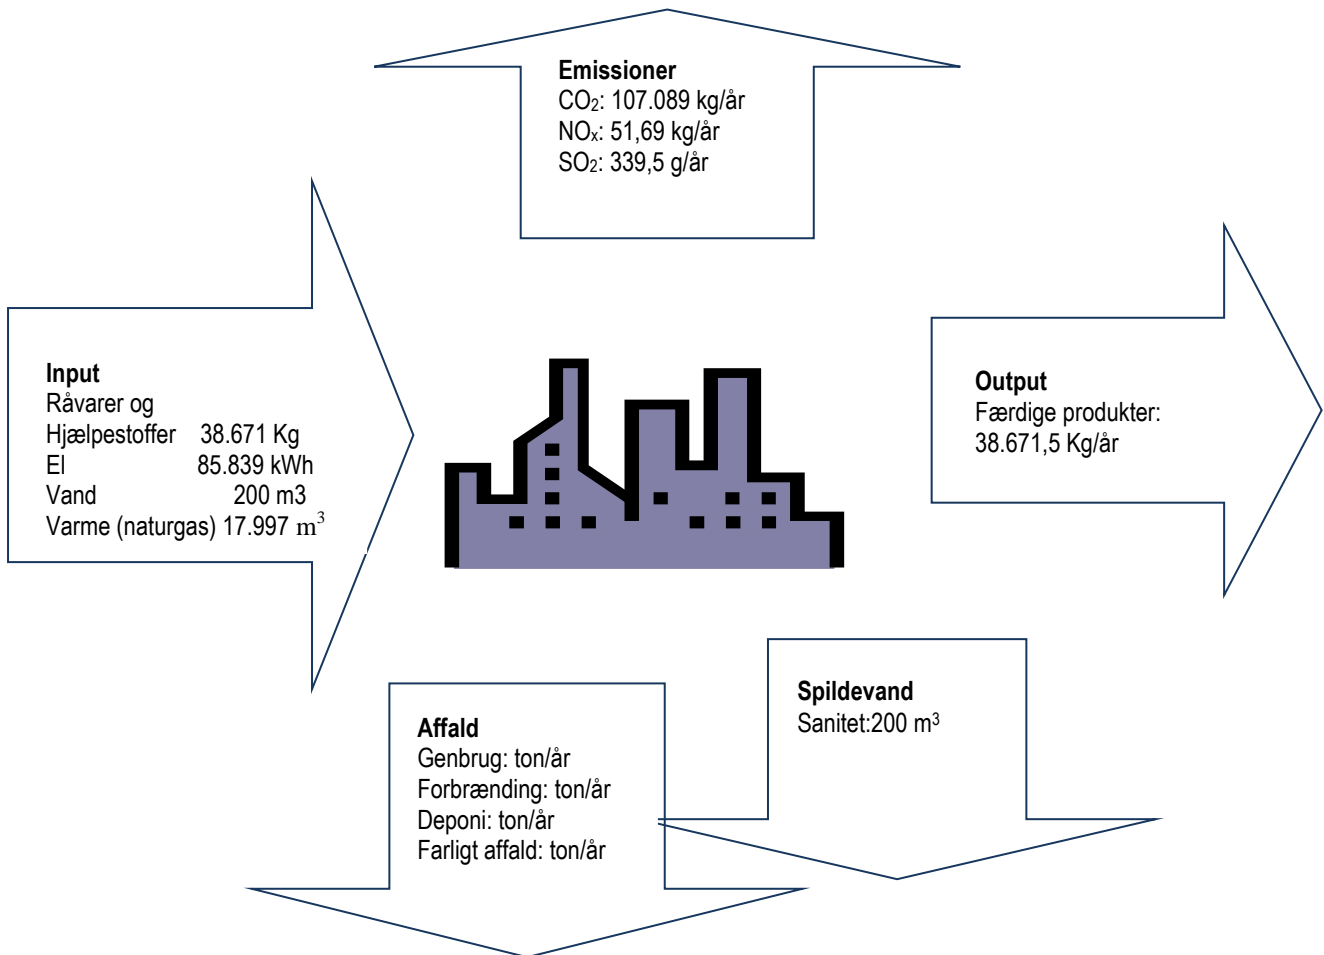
**Emissioner**
$CO_2$: 107.089 kg/år
$NO_x$: 51,69 kg/år
$SO_2$: 339,5 g/år

**Input**
Råvarer og
Hjælpestoffer 38.671 Kg
El 85.839 kWh
Vand 200 m3
Varme (naturgas) 17.997 $m^3$

**Output**
Færdige produkter:
38.671,5 Kg/år

**Spildevand**
Sanitet:200 $m^3$

**Affald**
Genbrug: ton/år
Forbrænding: ton/år
Deponi: ton/år
Farligt affald: ton/år